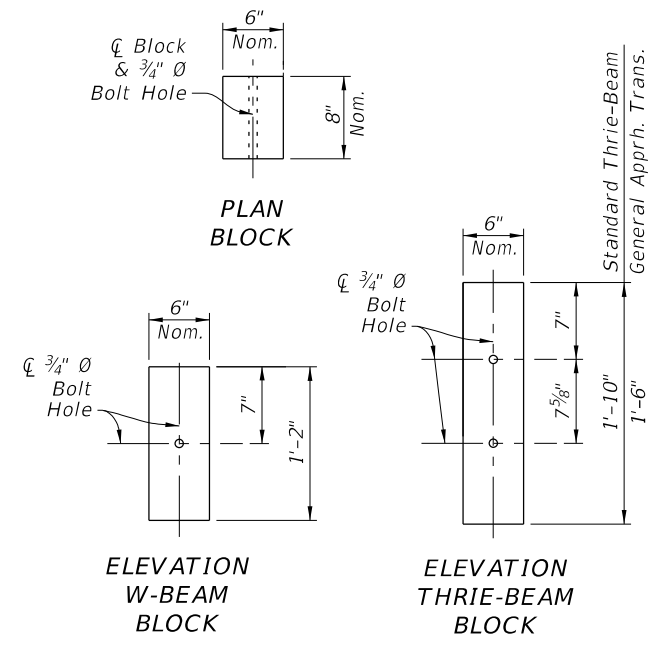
6"
Nom.

℄ Block
& $\frac{3}{4}$" Ø
Bolt Hole

8"
Nom.

PLAN
BLOCK

Standard Thrie-Beam
General Apprh. Trans.

6"
Nom.

℄ $\frac{3}{4}$" Ø
Bolt
Hole

7"

$7\frac{5}{8}$"

1'-10"

1'-6"

6"
Nom.

℄ $\frac{3}{4}$" Ø
Bolt
Hole

7"

1'-2"

ELEVATION
W-BEAM
BLOCK

ELEVATION
THRIE-BEAM
BLOCK